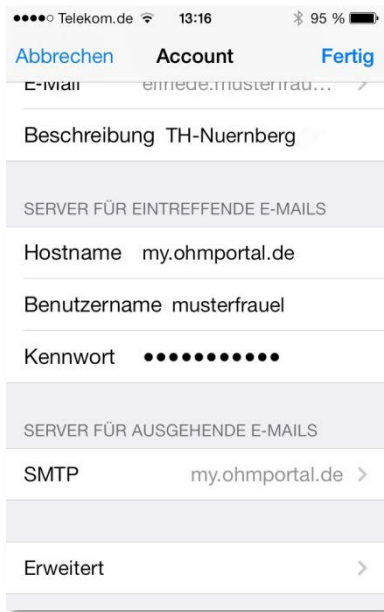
●●●●○ Telekom.de 13:16 95 %

Abbrechen Account Fertig

E-Mail elfriede.musterfrau…

Beschreibung TH-Nuernberg

SERVER FÜR EINTREFFENDE E-MAILS

Hostname my.ohmportal.de

Benutzername musterfrauel

Kennwort ●●●●●●●●●●●

SERVER FÜR AUSGEHENDE E-MAILS

SMTP my.ohmportal.de

Erweitert